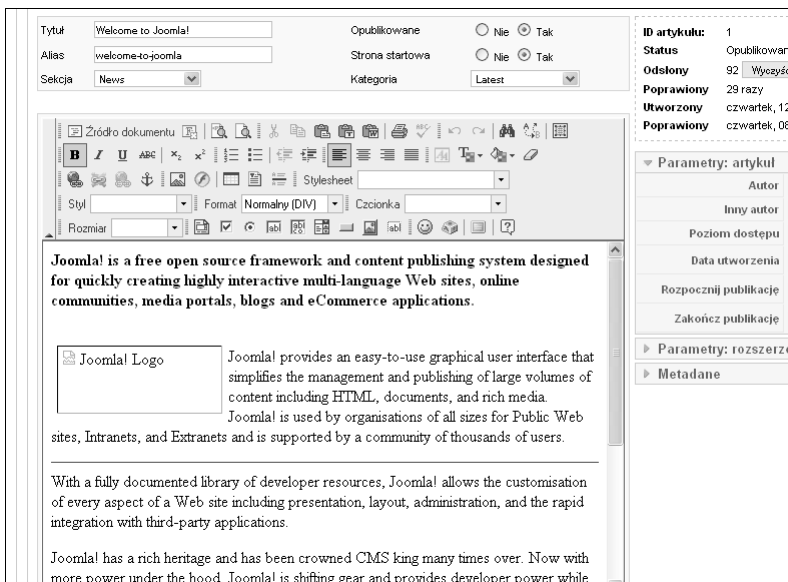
Tytuł Welcome to Joomla!
Alias welcome-to-joomla
Sekcja News
Opublikowane Nie Tak
Strona startowa Nie Tak
Kategoria Latest

ID artykułu: 1
Status Opublikowan
Odsłony 92 Wyczyś
Poprawiony 29 razy
Utworzony czwartek, 12
Poprawiony czwartek, 08

Źródło dokumentu
Stylesheet
Styl Format Normalny (DIV) Czcionka
Rozmiar

**Joomla! is a free open source framework and content publishing system designed for quickly creating highly interactive multi-language Web sites, online communities, media portals, blogs and eCommerce applications.**

Joomla! Logo

Joomla! provides an easy-to-use graphical user interface that simplifies the management and publishing of large volumes of content including HTML, documents, and rich media. Joomla! is used by organisations of all sizes for Public Web sites, Intranets, and Extranets and is supported by a community of thousands of users.

With a fully documented library of developer resources, Joomla! allows the customisation of every aspect of a Web site including presentation, layout, administration, and the rapid integration with third-party applications.

Joomla! has a rich heritage and has been crowned CMS king many times over. Now with more power under the hood, Joomla! is shifting gear and provides developer power while

Parametry: artykuł
Autor
Inny autor
Poziom dostępu
Data utworzenia
Rozpocznij publikację
Zakończ publikację
Parametry: rozszerz
Metadane